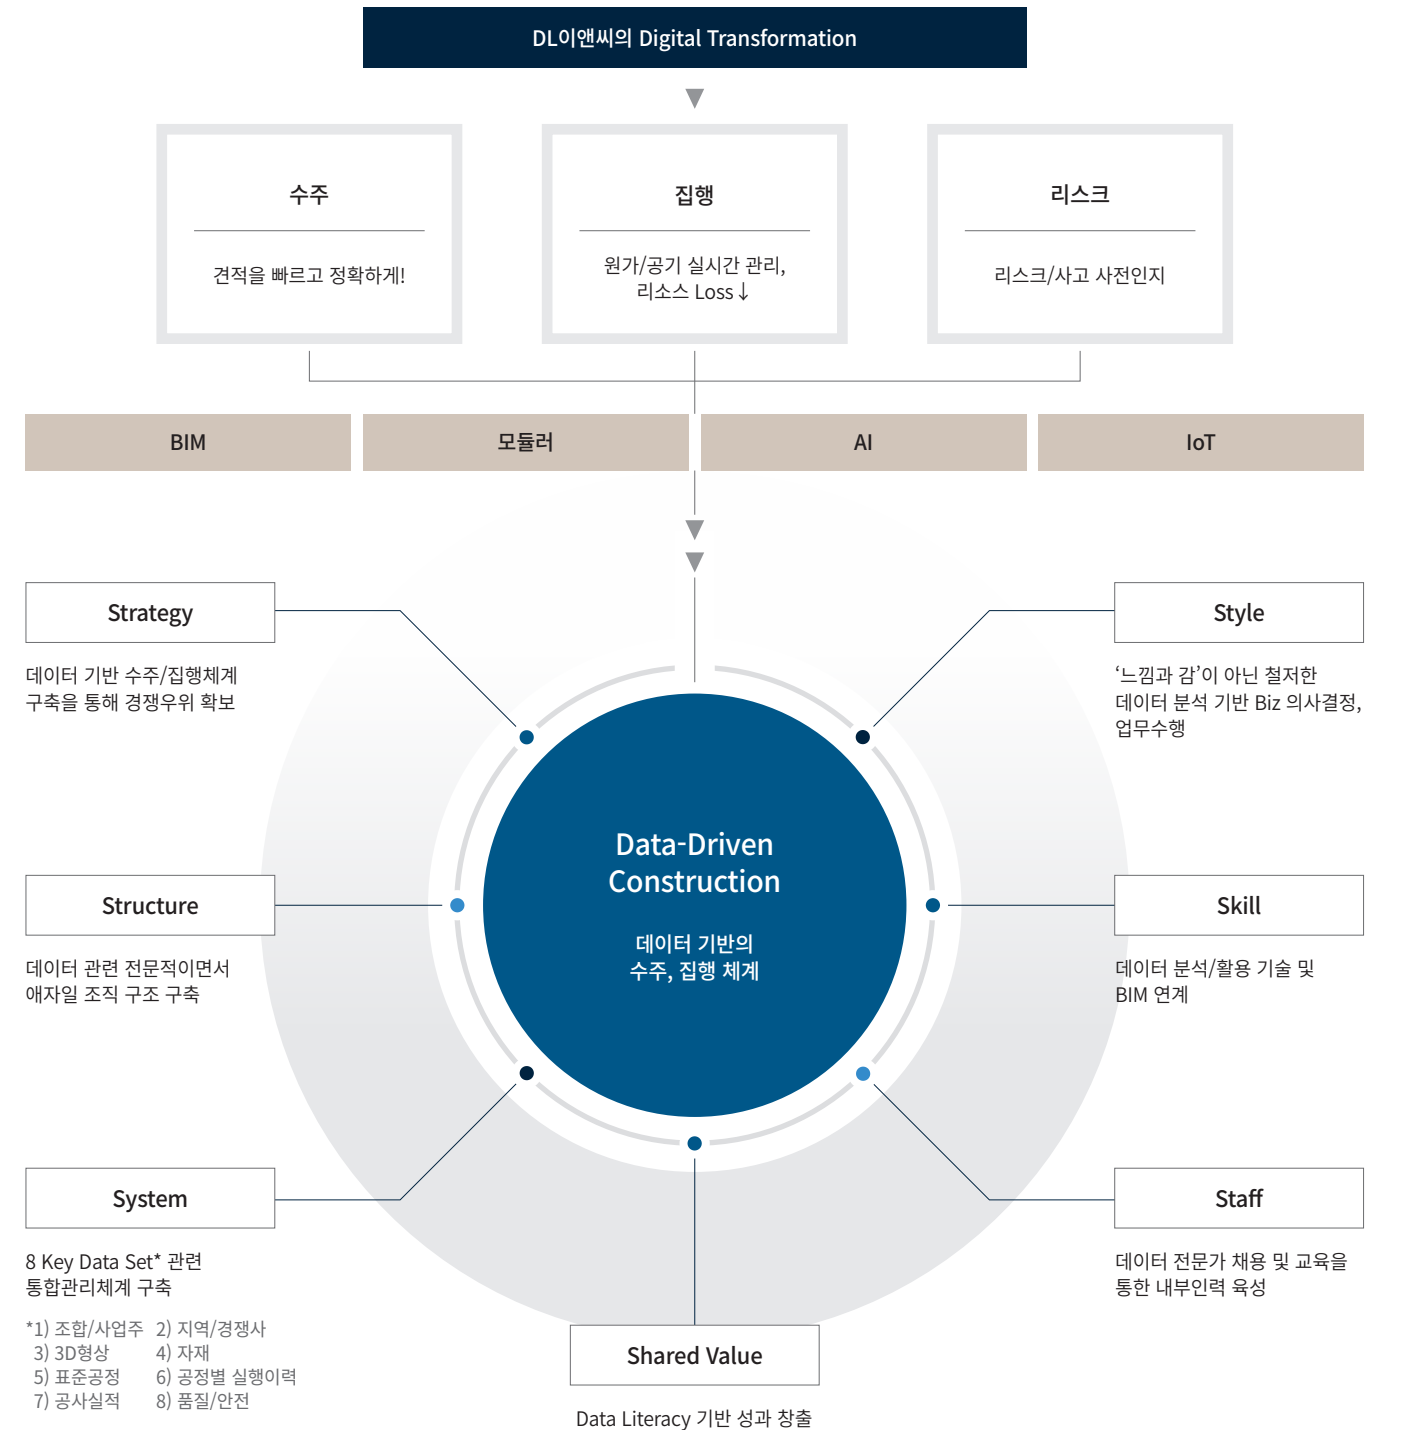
DL이앤씨의 Digital Transformation

수주

견적을 빠르고 정확하게!

집행

원가/공기 실시간 관리, 리소스 Loss↓

리스크

리스크/사고 사전인지

BIM

모듈러

AI

IoT

Strategy

데이터 기반 수주/집행체계 구축을 통해 경쟁우위 확보

Style

‘느낌과 감’이 아닌 철저한 데이터 분석 기반 Biz 의사결정, 업무수행

Data-Driven Construction

데이터 기반의 수주, 집행 체계

Structure

데이터 관련 전문적이면서 애자일 조직 구조 구축

Skill

데이터 분석/활용 기술 및 BIM 연계

System

8 Key Data Set* 관련 통합관리체계 구축

*1) 조합/사업주 2) 지역/경쟁사
3) 3D형상 4) 자재
5) 표준공정 6) 공정별 실행이력
7) 공사실적 8) 품질/안전

Staff

데이터 전문가 채용 및 교육을 통한 내부인력 육성

Shared Value

Data Literacy 기반 성과 창출